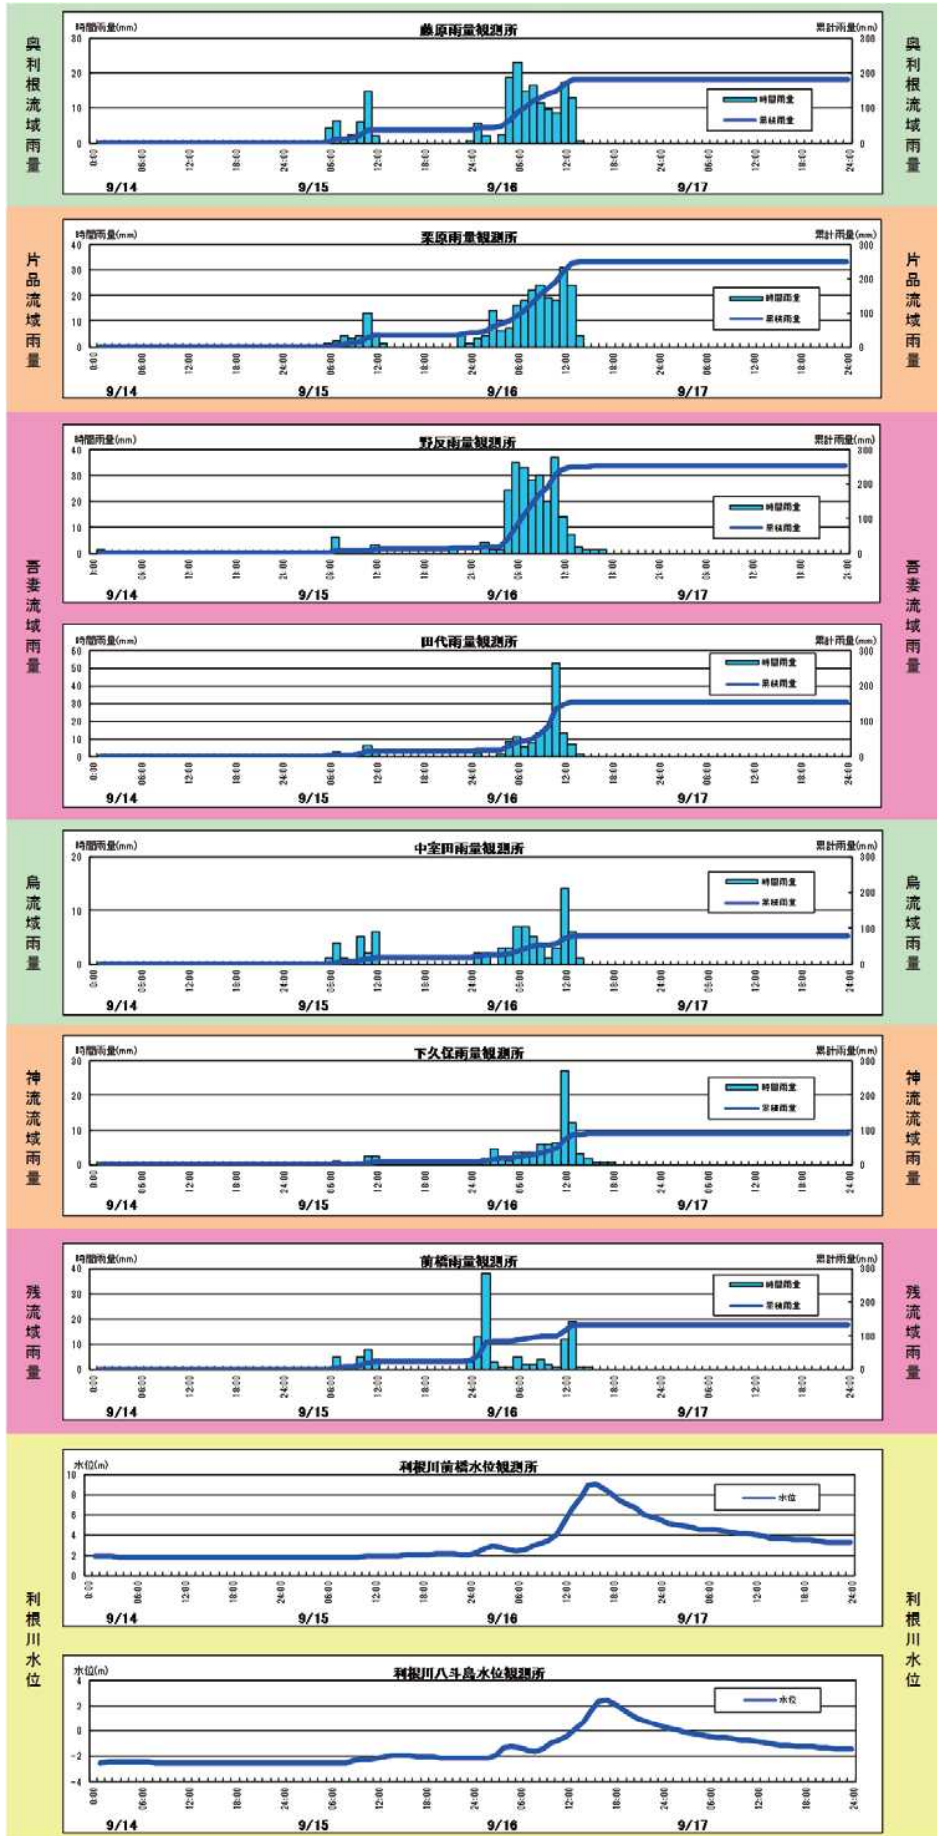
奥利根流域雨量

時間雨量(mm)
藤原雨量観測所
累計雨量(mm)
30 20 10 0
300 200 100 0
時間雨量
累積雨量
0:00 06:00 12:00 18:00 24:00 06:00 12:00 18:00 24:00 06:00 12:00 18:00 24:00 06:00 12:00 18:00 24:00
9/14 9/15 9/16 9/17

奥利根流域雨量

片品流域雨量

時間雨量(mm)
栗原雨量観測所
累計雨量(mm)
40 30 20 10 0
300 200 100 0
時間雨量
累積雨量
0:00 06:00 12:00 18:00 24:00 06:00 12:00 18:00 24:00 06:00 12:00 18:00 24:00 06:00 12:00 18:00 24:00
9/14 9/15 9/16 9/17

片品流域雨量

吾妻流域雨量

時間雨量(mm)
野反雨量観測所
累計雨量(mm)
40 30 20 10 0
300 200 100 0
時間雨量
累積雨量
0:00 06:00 12:00 18:00 24:00 06:00 12:00 18:00 24:00 06:00 12:00 18:00 24:00 06:00 12:00 18:00 24:00
9/14 9/15 9/16 9/17

時間雨量(mm)
田代雨量観測所
累計雨量(mm)
60 50 40 30 20 10 0
300 200 100 0
時間雨量
累積雨量
0:00 06:00 12:00 18:00 24:00 06:00 12:00 18:00 24:00 06:00 12:00 18:00 24:00 06:00 12:00 18:00 24:00
9/14 9/15 9/16 9/17

吾妻流域雨量

烏流域雨量

時間雨量(mm)
中室田雨量観測所
累計雨量(mm)
20 10 0
300 200 100 0
時間雨量
累積雨量
0:00 06:00 12:00 18:00 24:00 06:00 12:00 18:00 24:00 06:00 12:00 18:00 24:00 06:00 12:00 18:00 24:00
9/14 9/15 9/16 9/17

烏流域雨量

神流流域雨量

時間雨量(mm)
下久保雨量観測所
累計雨量(mm)
30 20 10 0
300 200 100 0
時間雨量
累積雨量
0:00 06:00 12:00 18:00 24:00 06:00 12:00 18:00 24:00 06:00 12:00 18:00 24:00 06:00 12:00 18:00 24:00
9/14 9/15 9/16 9/17

神流流域雨量

残流域雨量

時間雨量(mm)
前橋雨量観測所
累計雨量(mm)
40 30 20 10 0
300 200 100 0
時間雨量
累積雨量
0:00 06:00 12:00 18:00 24:00 06:00 12:00 18:00 24:00 06:00 12:00 18:00 24:00 06:00 12:00 18:00 24:00
9/14 9/15 9/16 9/17

残流域雨量

利根川水位

水位(m)
利根川前橋水位観測所
10 8 6 4 2 0
水位
0:00 06:00 12:00 18:00 24:00 06:00 12:00 18:00 24:00 06:00 12:00 18:00 24:00 06:00 12:00 18:00 24:00
9/14 9/15 9/16 9/17

水位(m)
利根川八斗島水位観測所
4 2 0 -2 -4
水位
0:00 06:00 12:00 18:00 24:00 06:00 12:00 18:00 24:00 06:00 12:00 18:00 24:00 06:00 12:00 18:00 24:00
9/14 9/15 9/16 9/17

利根川水位